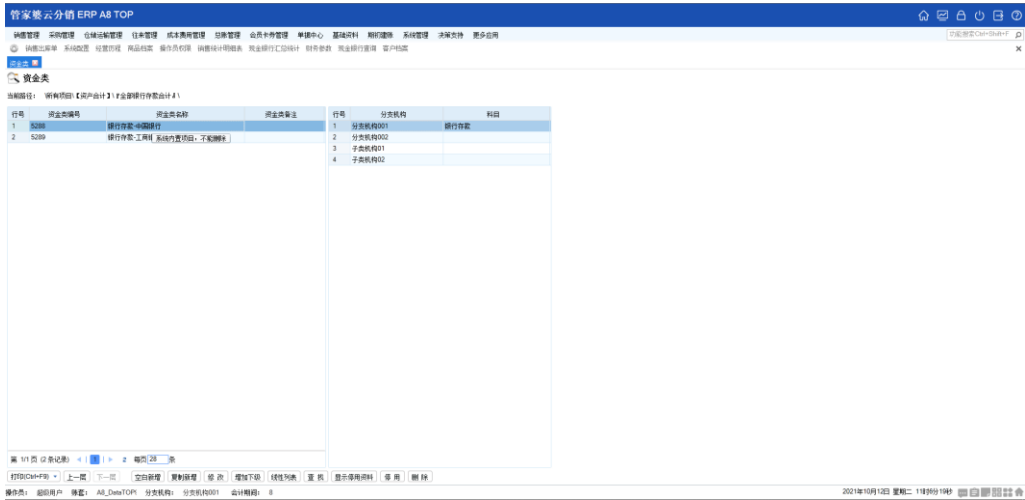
管家婆云分销 ERP A8 TOP

销售管理 采购管理 仓储运输管理 往来管理 成本费用管理 总账管理 会员卡券管理 单据中心 基础资料 期初建账 系统管理 决策支持 更多应用

功能搜索Ctrl+Shift+F

销售出库单 系统配置 经营历程 商品档案 操作员权限 销售统计明细表 资金银行汇总统计 财务参数 资金银行查询 客户档案

资金类

资金类

当前路径： 所有项目\【资产合计】\【全部银行存款合计】\

| 行号 | 资金类编号 | 资金类名称 | 资金类备注 |
|---|---|---|---|
| 1 | 5288 | 银行存款-中国银行 | |
| 2 | 5289 | 银行存款-工商银 系统内置项目，不能删除 | |

| 行号 | 分支机构 | 科目 |
|---|---|---|
| 1 | 分支机构001 | 银行存款 |
| 2 | 分支机构002 | |
| 3 | 子类机构01 | |
| 4 | 子类机构02 | |

第 1/1 页 (2 条记录) 1 每页 20 条

打印(Ctrl+P) 上一层 下一层 空白新增 复制新增 修改 增加下级 线性列表 重置 显示停用资料 停用 删除

操作员： 超级用户 账套： A8_DataTOP! 分支机构： 分支机构001 会计期间： 8

2021年10月12日 星期二 11时59分19秒